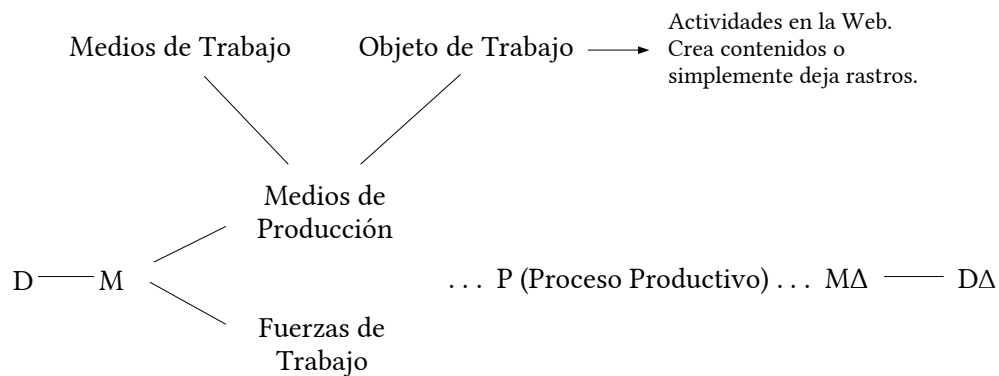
Medios de Trabajo

Objeto de Trabajo

Actividades en la Web. Crea contenidos o simplemente deja rastros.

Medios de Producción

D M

. . . P (Proceso Productivo) . . . M$\Delta$ D$\Delta$

Fuerzas de Trabajo